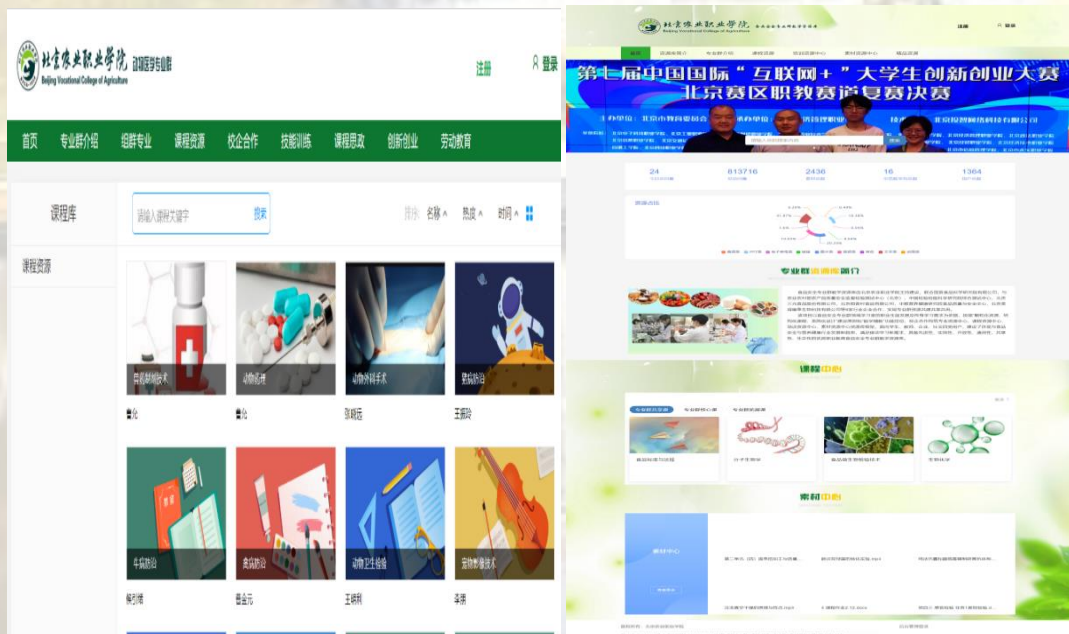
北京农业职业学院 动物医学专业群
Beijing Vocational College of Agriculture

注册 登录

首页 专业群介绍 组群专业 课程资源 校企合作 技能训练 课程思政 创新创业 劳动教育

课程库
请输入课程关键字 搜索
排序 名称 热度 时间

课程资源

兽医临床诊疗技术
曹化

动物药理
曹化

动物外科手术
张晓远

犬猫疾病防治
王丽琴

牛病防治
佟元增

禽病防治
曹金元

动物卫生检验
王晓利

宠物影像技术
李琪

北京农业职业学院
Beijing Vocational College of Agriculture

注册 登录

第七届中国国际"互联网+"大学生创新创业大赛
北京赛区职教赛道复赛决赛

24
613716
2436
16
1364

专业群资源库简介

课程中心

素材中心